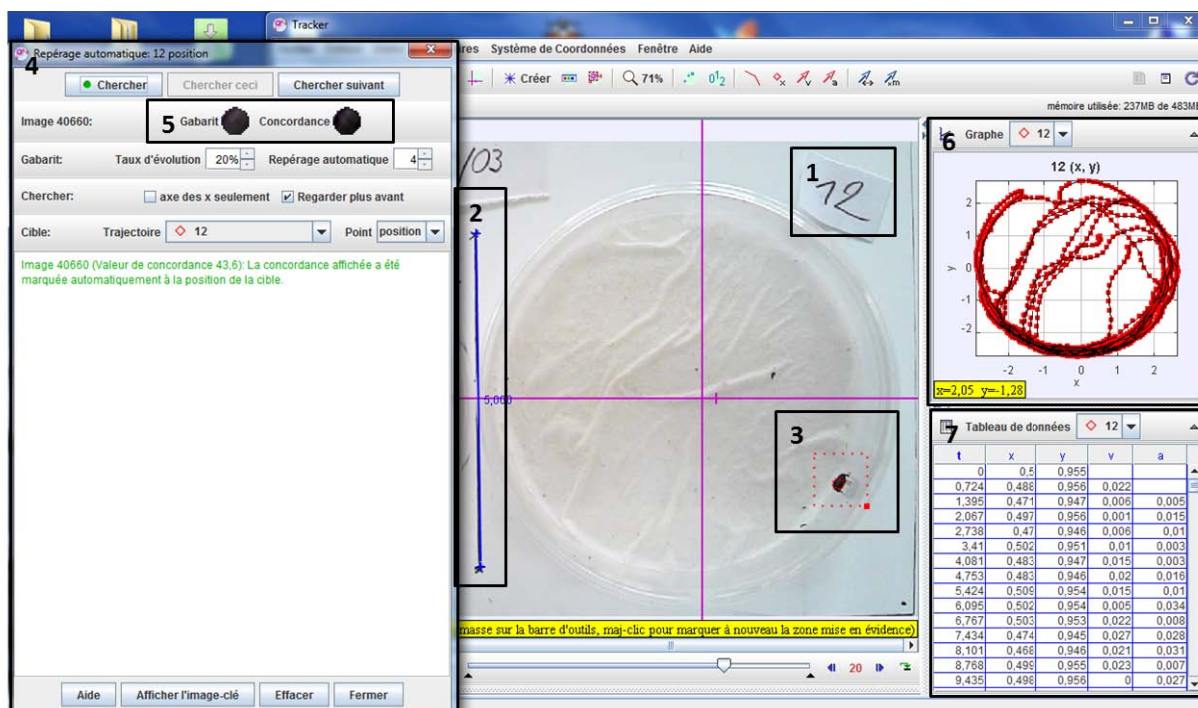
Tracker

Repérage automatique: 12 position

4

Chercher | Chercher ceci | Chercher suivant

Image 40660: 5 Gabarit Concordance

Gabarit: Taux d'évolution 20% Repérage automatique 4

Chercher: axe des x seulement Regarder plus avant

Cible: Trajectoire 12 Point position

Image 40660 (Valeur de concordance 43,6): La concordance affichée a été marquée automatiquement à la position de la cible.

Aide | Afficher l'image-clé | Effacer | Fermer

res Système de Coordonnées Fenêtre Aide

Créer 71%

mémoire utilisée: 237MB de 483MB

/03

1

12

2

5,000

3

masse sur la barre d'outils, maj-clic pour marquer à nouveau la zone mise en évidence)

20

6 Graphe 12

12 (x, y)

y

x

2 1 0 -1 -2

-2 -1 0 1 2

x=2,05 y=-1,28

7 Tableau de données 12

| t | x | y | v | a |
|---|---|---|---|---|
| 0 | 0,5 | 0,955 | | |
| 0,724 | 0,488 | 0,956 | 0,022 | |
| 1,395 | 0,471 | 0,947 | 0,006 | 0,005 |
| 2,067 | 0,497 | 0,956 | 0,001 | 0,015 |
| 2,738 | 0,47 | 0,946 | 0,006 | 0,01 |
| 3,41 | 0,502 | 0,951 | 0,01 | 0,003 |
| 4,081 | 0,483 | 0,947 | 0,015 | 0,003 |
| 4,753 | 0,483 | 0,946 | 0,02 | 0,016 |
| 5,424 | 0,509 | 0,954 | 0,015 | 0,01 |
| 6,095 | 0,502 | 0,954 | 0,005 | 0,034 |
| 6,767 | 0,503 | 0,953 | 0,022 | 0,008 |
| 7,434 | 0,474 | 0,945 | 0,027 | 0,028 |
| 8,101 | 0,468 | 0,946 | 0,021 | 0,031 |
| 8,768 | 0,499 | 0,955 | 0,023 | 0,007 |
| 9,435 | 0,498 | 0,956 | 0 | 0,027 |